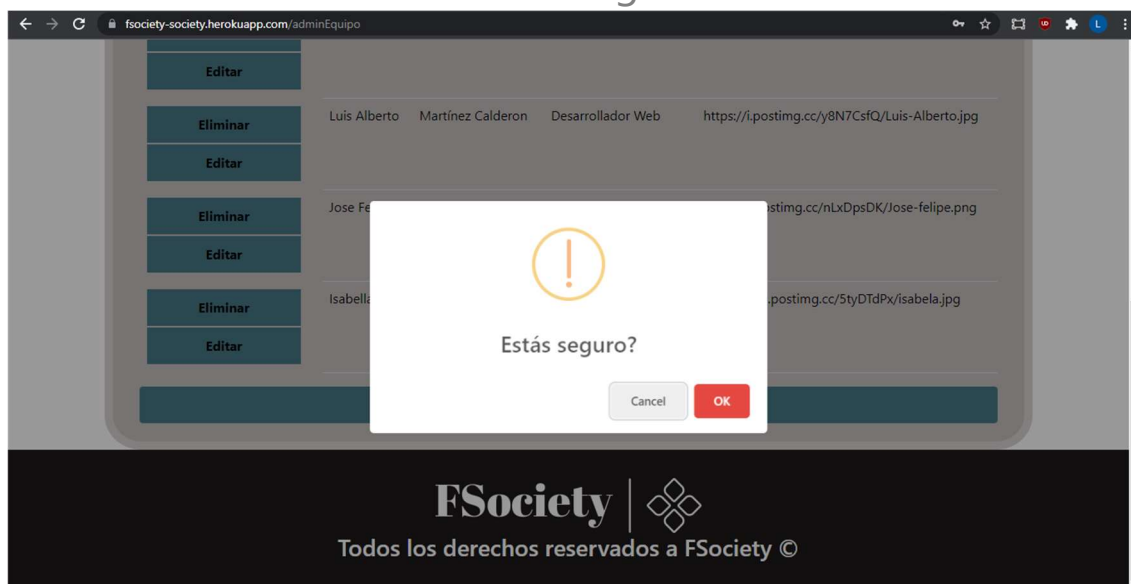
fsociety-society.herokuapp.com/adminEquipo

Editar

Eliminar

Editar

Luis Alberto | Martínez Calderon | Desarrollador Web | https://i.postimg.cc/y8N7CsfQ/Luis-Alberto.jpg

Eliminar

Editar

Jose Fe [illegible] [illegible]stimg.cc/nLxDpsDK/Jose-felipe.png

Eliminar

Editar

Isabella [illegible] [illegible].postimg.cc/5tyDTdPx/isabela.jpg

!

Estás seguro?

Cancel

OK

FSociety

Todos los derechos reservados a FSociety ©